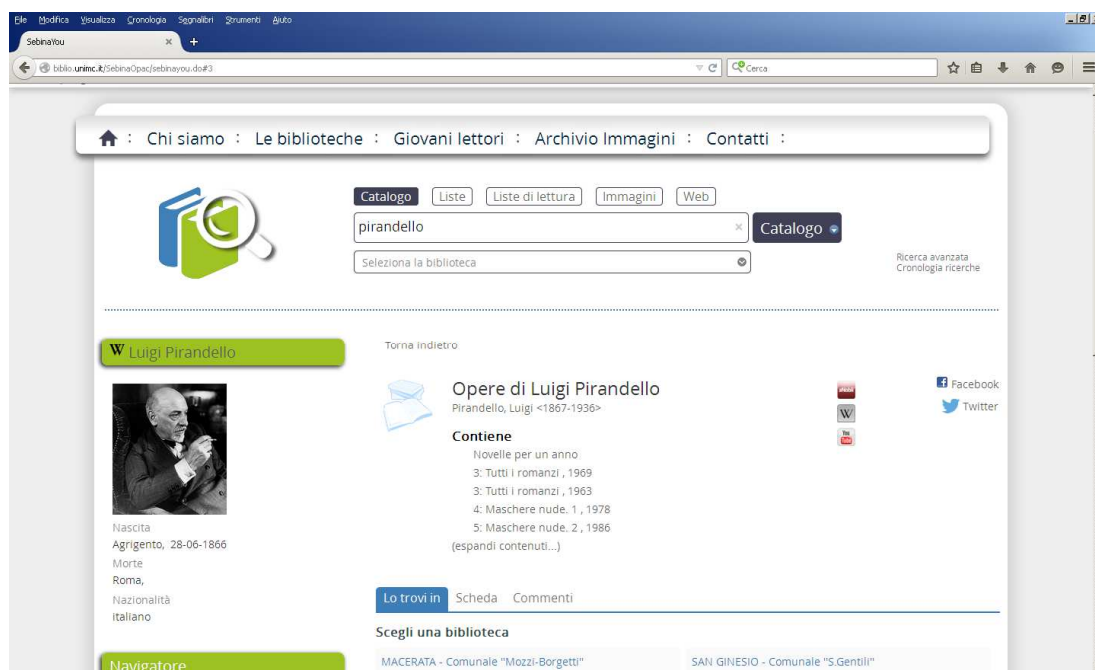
File Modifica Visualizza Cronologia Segnalibri Strumenti Aiuto

SebinaYou

biblio.unimc.it/SebinaOpac/sebinayou.do#3

Cerca

Chi siamo : Le biblioteche : Giovani lettori : Archivio Immagini : Contatti :

Catalogo Liste Liste di lettura Immagini Web

pirandello

Catalogo

Seleziona la biblioteca

Ricerca avanzata
Cronologia ricerche

W Luigi Pirandello

Nascita
Agrigento, 28-06-1866
Morte
Roma,
Nazionalità
Italiano

Navigatore

Torna indietro

Opere di Luigi Pirandello
Pirandello, Luigi <1867-1936>

Contiene
Novelle per un anno
3: Tutti i romanzi , 1969
3: Tutti i romanzi , 1963
4: Maschere nude. 1 , 1978
5: Maschere nude. 2 , 1986
(espandi contenuti...)

Facebook
Twitter

Lo trovi in Scheda Commenti

Scegli una biblioteca

MACERATA - Comunale "Mozzi-Borgetti"

SAN GINESIO - Comunale "S.Gentili"